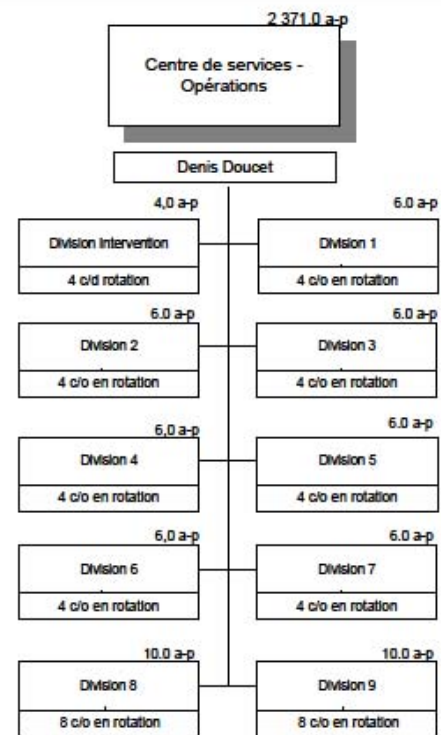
2 371.0 a-p

Centre de services - Opérations

Denis Doucet

4,0 a-p
Division Intervention
4 c/d rotation

6.0 a-p
Division 1
4 c/o en rotation

6.0 a-p
Division 2
4 c/o en rotation

6.0 a-p
Division 3
4 c/o en rotation

6,0 a-p
Division 4
4 c/o en rotation

6.0 a-p
Division 5
4 c/o en rotation

6,0 a-p
Division 6
4 c/o en rotation

6.0 a-p
Division 7
4 c/o en rotation

10.0 a-p
Division 8
8 c/o en rotation

10.0 a-p
Division 9
8 c/o en rotation